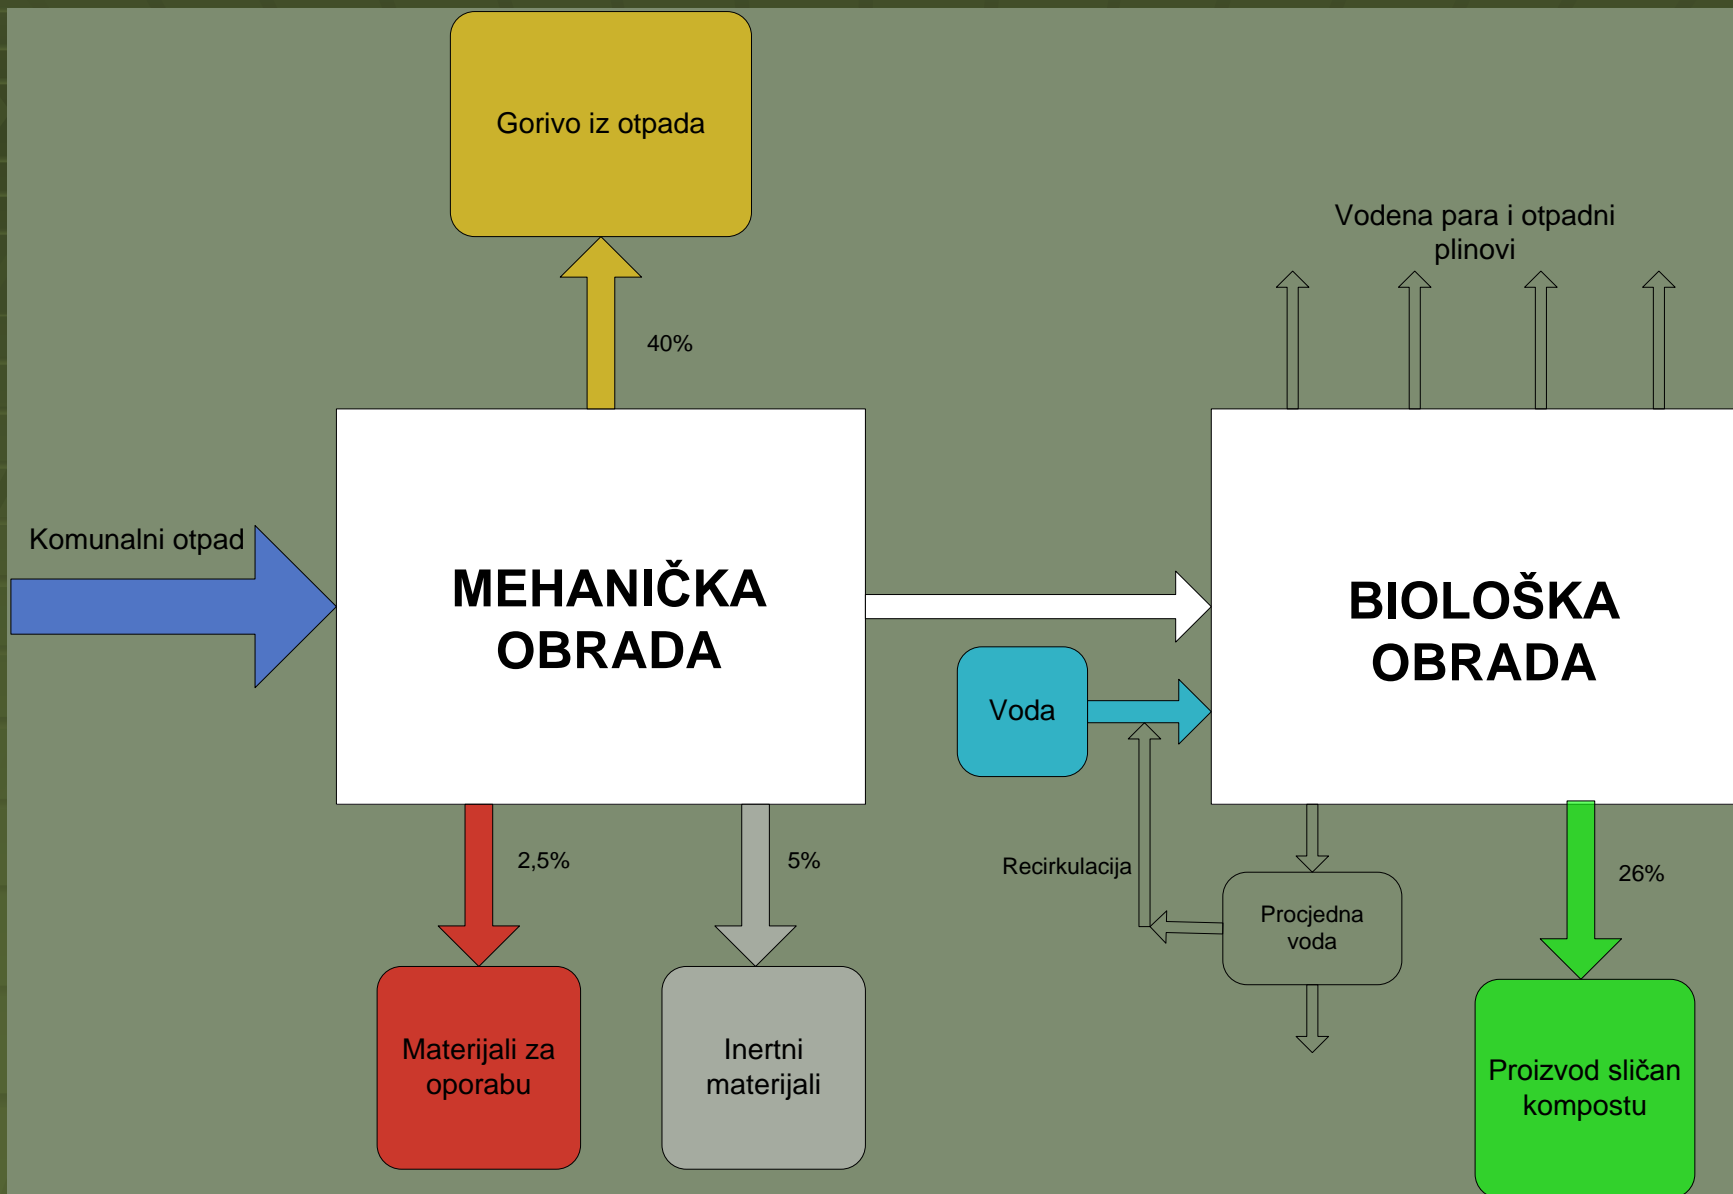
Gorivo iz otpada

40%

Vodena para i otpadni plinovi

Komunalni otpad

MEHANIČKA OBRADA

BIOLOŠKA OBRADA

Voda

2,5%

5%

Recirkulacija

Procjedna voda

26%

Materijali za oporabu

Inertni materijali

Proizvod sličan kompostu